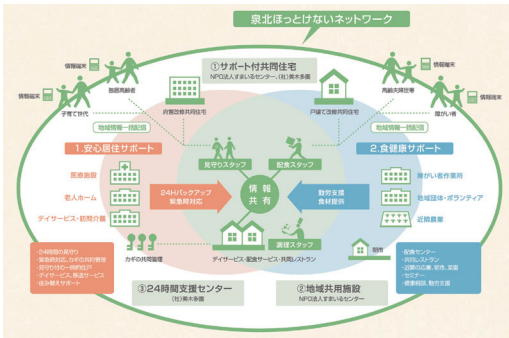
泉北ほっとけないネットワーク

①サポート付共同住宅
NPO法人すまいるセンター、（社）美木多園

情報端末
情報端末
独居高齢者
子育て世代
府営改修共同住宅
戸建て改修共同住宅
高齢夫婦世帯
情報端末
情報端末
障がい者

地域情報一括配信
地域情報一括配信

1.安心居住サポート
2.食健康サポート

医療施設
老人ホーム
デイサービス・訪問介護

見守りスタッフ
配食スタッフ
24Hバックアップ
緊急時対応
情報共有
就労支援
食材提供
障がい者作業所
地域団体・ボランティア
近郊農業

カギの共同管理
運営スタッフ
デイサービス・配食サービス・共同レストラン
菜園

・24時間の見守り
・緊急時対応、カギの共同管理
・見守り付の一時預かり
・デイサービス、推進サービス
・住み替えサポート

・配食センター
・共同レストラン
・近隣の古米、野菜、菜園
・センター
・健康料理、数食支援

③24時間支援センター
（社）美木多園

②地域共用施設
NPO法人すまいるセンター